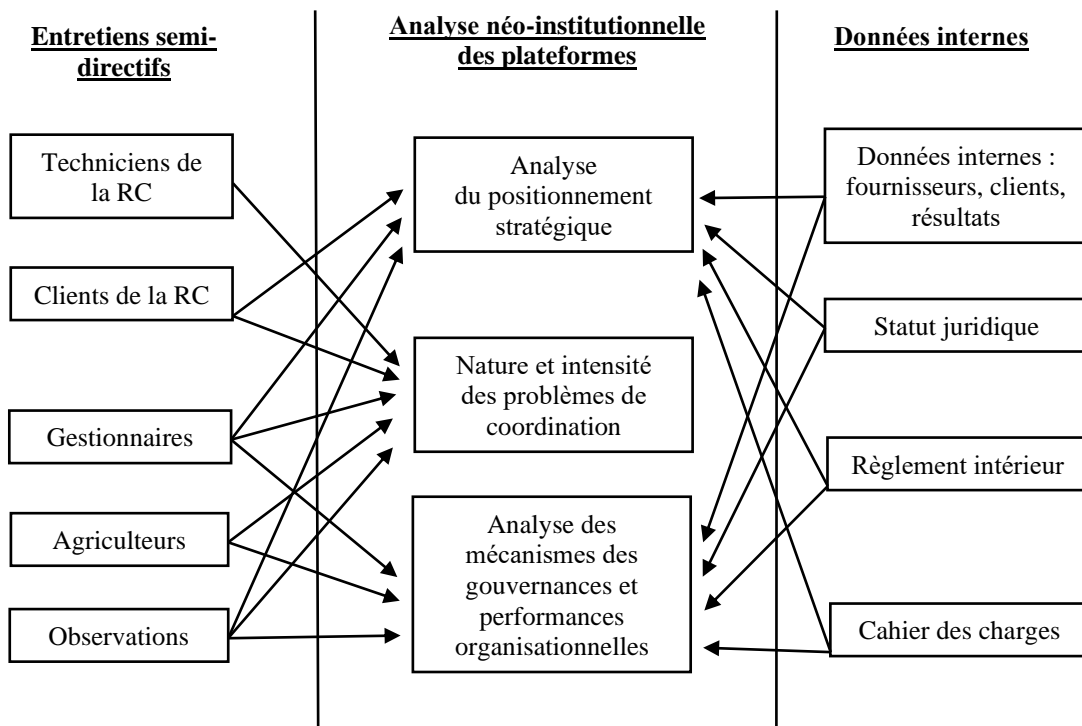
Entretiens semi-directifs

Analyse néo-institutionnelle des plateformes

Données internes

Techniciens de la RC

Clients de la RC

Gestionnaires

Agriculteurs

Observations

Analyse du positionnement stratégique

Nature et intensité des problèmes de coordination

Analyse des mécanismes des gouvernances et performances organisationnelles

Données internes : fournisseurs, clients, résultats

Statut juridique

Règlement intérieur

Cahier des charges